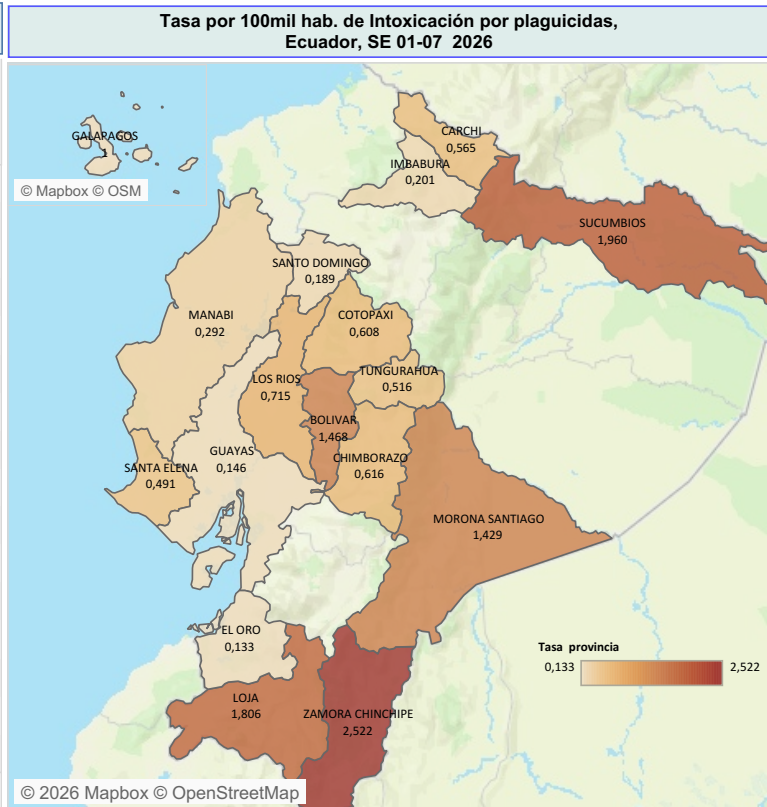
Tasa por 100mil hab. de Intoxicación por plaguicidas, Ecuador, SE 01-07 2026

GALAPAGOS
1

© Mapbox © OSM

CARCHI
0,565

IMBABURA
0,201

SUCUMBIOS
1,960

SANTO DOMINGO
0,189

MANABI
0,292

COTOPAXI
0,608

TUNGURAHUA
0,516

LOS RIOS
0,715

BOLIVAR
1,468

GUAYAS
0,146

CHIMBORAZO
0,616

SANTA ELENA
0,491

MORONA SANTIAGO
1,429

EL ORO
0,133

Tasa provincia
0,133
2,522

LOJA
1,806

ZAMORA CHINCHIPE
2,522

© 2026 Mapbox © OpenStreetMap